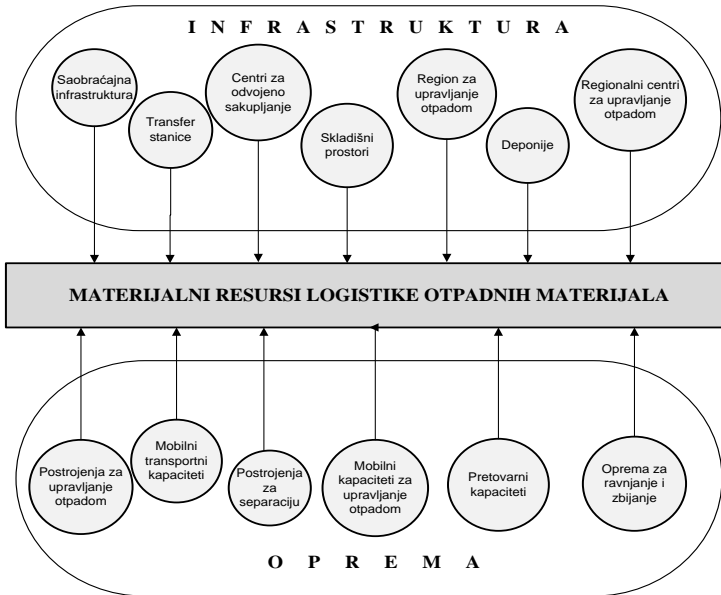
I N F R A S T R U K T U R A

Saobraćajna infrastruktura

Transfer stanice

Centri za odvojeno sakupljanje

Skladišni prostori

Region za upravljanje otpadom

Deponije

Regionalni centri za upravljanje otpadom

MATERIJALNI RESURSI LOGISTIKE OTPADNIH MATERIJALA

Postrojenja za upravljanje otpadom

Mobilni transportni kapaciteti

Postrojenja za separaciju

Mobilni kapaciteti za upravljanje otpadom

Pretovarni kapaciteti

Oprema za ravnjanje i zbijanje

O P R E M A